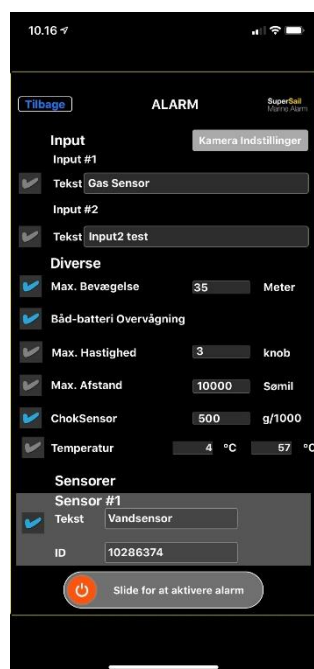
10.16

Tilbage

ALARM

SuperSail Marine Alarm

Input

Kamera Indstillinger

Input #1

Tekst Gas Sensor

Input #2

Tekst Input2 test

Diverse

Max. Bevægelse 35 Meter

Båd-batteri Overvågning

Max. Hastighed 3 knob

Max. Afstand 10000 Sømil

ChokSensor 500 g/1000

Temperatur 4 °C 57 °C

Sensorer

Sensor #1

Tekst Vandsensor

ID 10286374

Slide for at aktivere alarm